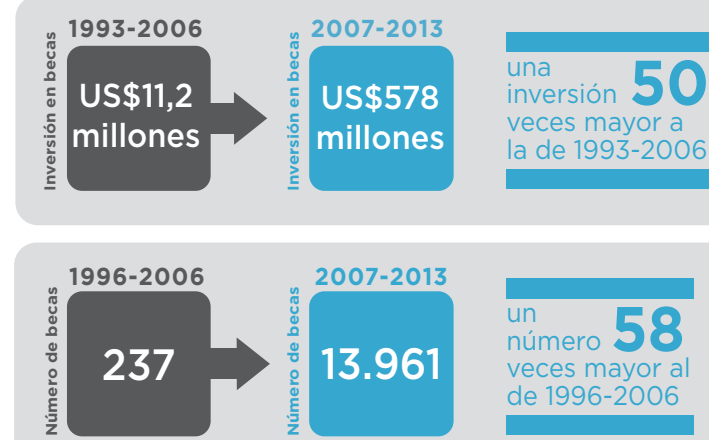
Inversión en becas
1993-2006
US$11,2 millones

Inversión en becas
2007-2013
US$578 millones

una inversión 50 veces mayor a la de 1993-2006

Número de becas
1996-2006
237

Número de becas
2007-2013
13.961

un número 58 veces mayor al de 1996-2006